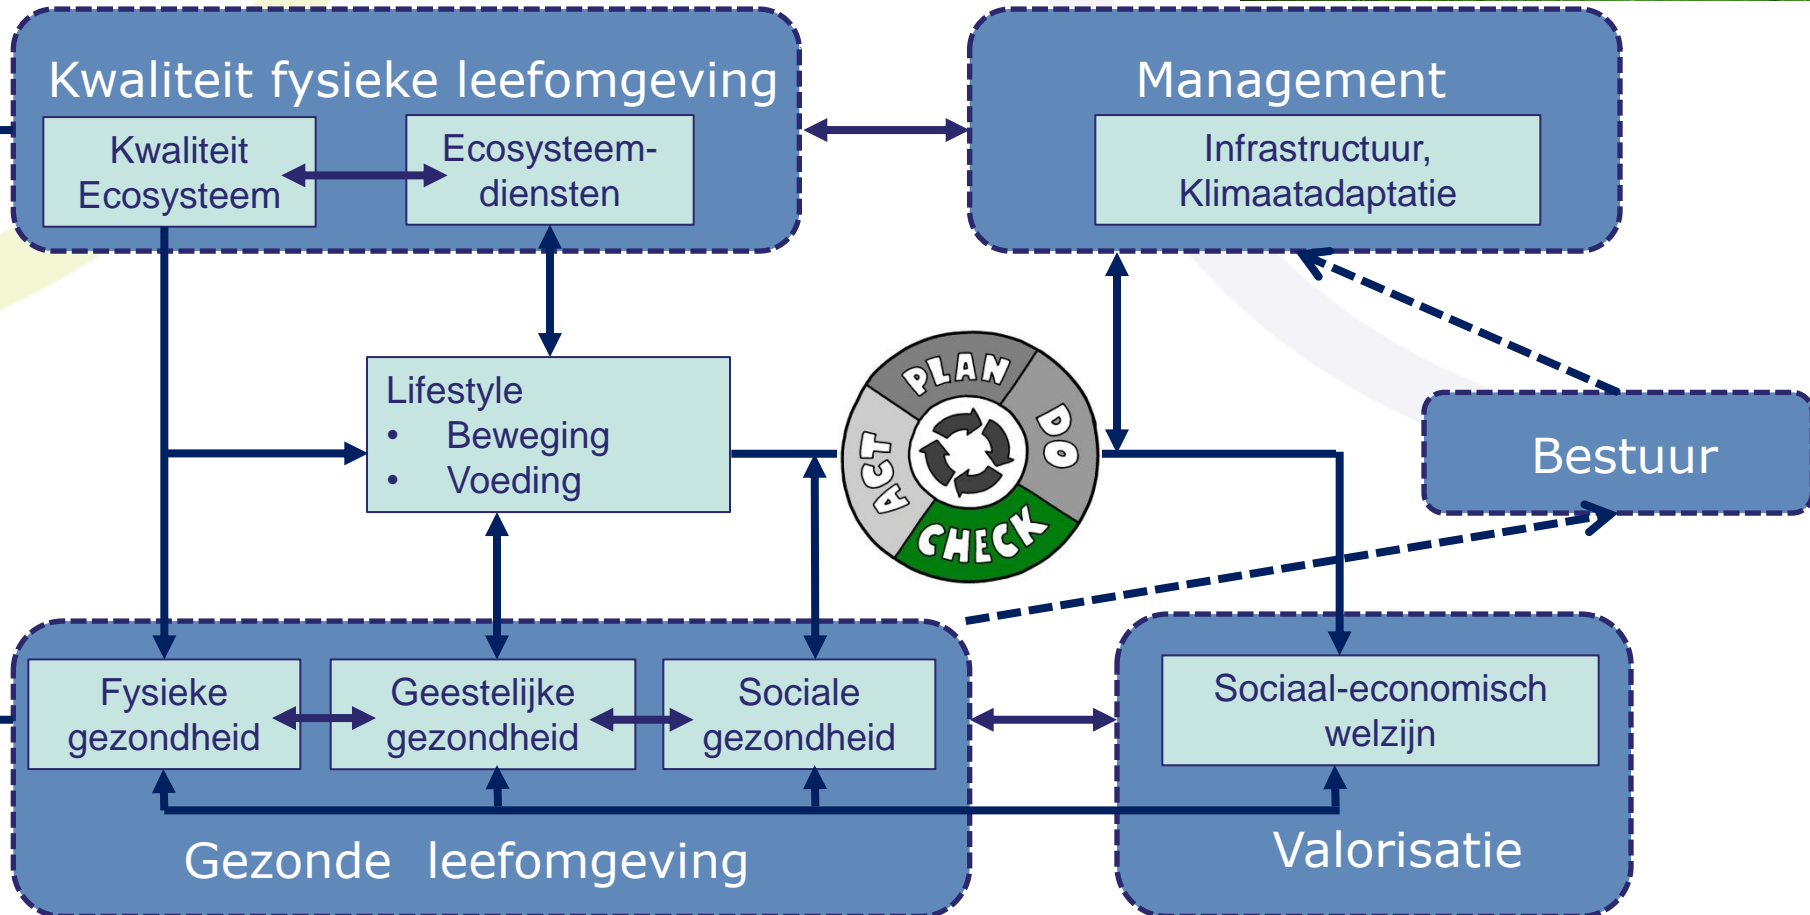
Kwaliteit fysieke leefomgeving

Kwaliteit Ecosysteem

Ecosysteemdiensten

Management

Infrastructuur, Klimaatadaptatie

Lifestyle
• Beweging
• Voeding

PLAN
DO
CHECK
ACT

Bestuur

Fysieke gezondheid

Geestelijke gezondheid

Sociale gezondheid

Sociaal-economisch welzijn

Gezonde leefomgeving

Valorisatie